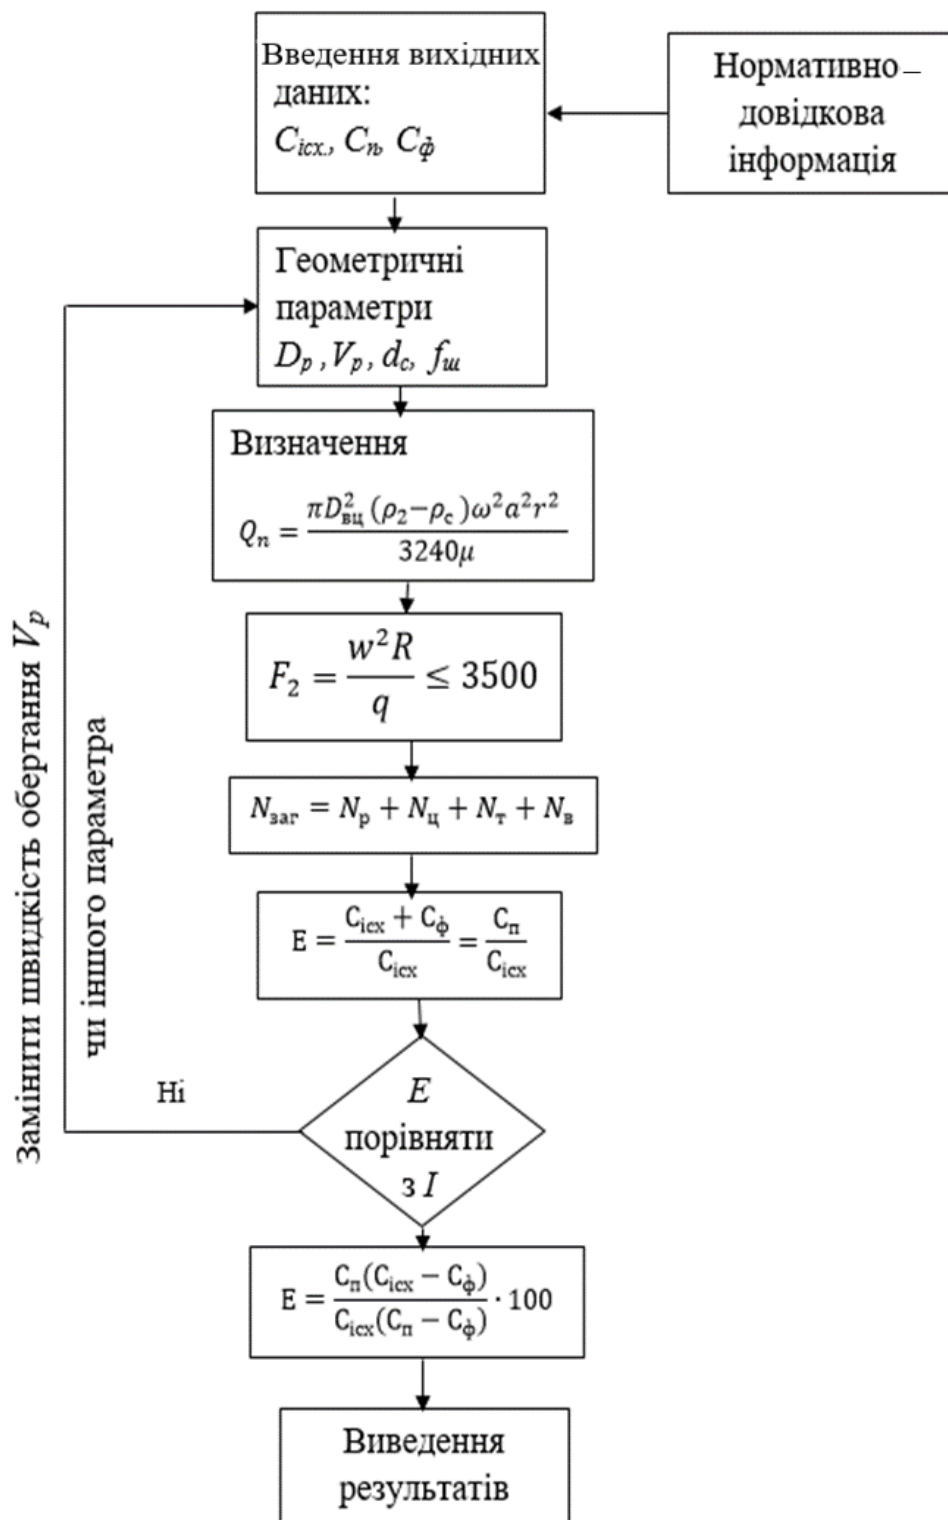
Введення вихідних даних:
$C_{icx.}, C_{п}, C_{ф}$

Нормативно – довідкова інформація

Геометричні параметри
$D_p, V_p, d_c, f_ш$

Визначення
$Q_n = \frac{\pi D_{вц}^2 (\rho_2 - \rho_c)\omega^2 a^2 r^2}{3240\mu}$

$F_2 = \frac{w^2 R}{q} \leq 3500$

$N_{заг} = N_р + N_ц + N_т + N_в$

$Е = \frac{С_{icx} + С_ф}{С_{icx}} = \frac{С_п}{С_{icx}}$

Замінити швидкість обертання $V_p$
чи іншого параметра

Ні

$E$
порівняти
з $I$

$Е = \frac{С_п(С_{icx} - С_ф)}{С_{icx}(С_п - С_ф)} \cdot 100$

Виведення результатів